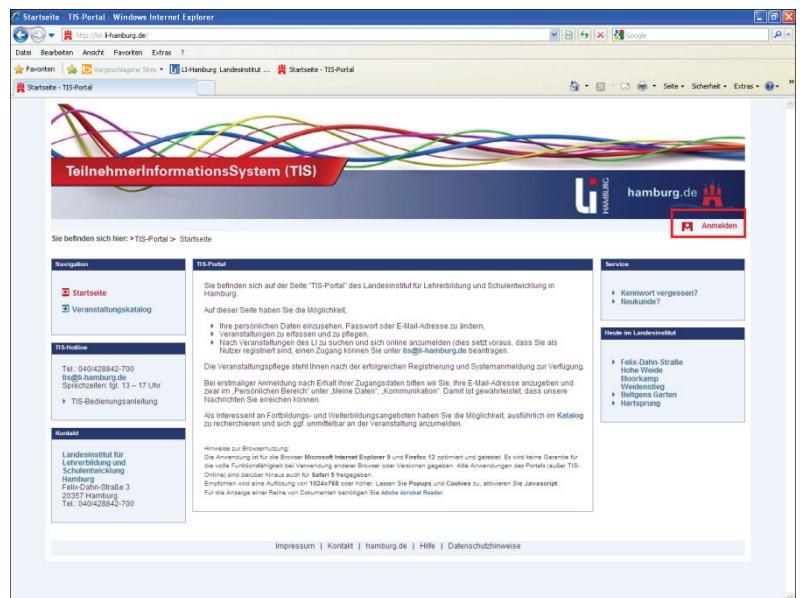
Startseite - TIS-Portal - Windows Internet Explorer

http://tis.li-hamburg.de/

Google

Datei Bearbeiten Ansicht Favoriten Extras ?

Favoriten Vorgeschlagene Sites LI-Hamburg Landesinstitut ... Startseite - TIS-Portal

Startseite - TIS-Portal

Seite Sicherheit Extras

TeilnehmerInformationsSystem (TIS)

LI HAMBURG

hamburg.de

Anmelden

Sie befinden sich hier: > TIS-Portal > Startseite

Navigation

Startseite

Veranstaltungskatalog

TIS-Hotline

Tel.: 040/428842-700
tis@li-hamburg.de
Sprechzeiten: tgl. 13 – 17 Uhr

TIS-Bedienungsanleitung

Kontakt

Landesinstitut für Lehrerbildung und Schulentwicklung Hamburg
Felix-Dahn-Straße 3
20357 Hamburg
Tel.: 040/428842-700

TIS-Portal

Sie befinden sich auf der Seite "TIS-Portal" des Landesinstitut für Lehrerbildung und Schulentwicklung in Hamburg.

Auf dieser Seite haben Sie die Möglichkeit,

Ihre persönlichen Daten einzusehen, Passwort oder E-Mail-Adresse zu ändern,
Veranstaltungen zu erfassen und zu pflegen,
Nach Veranstaltungen des LI zu suchen und sich online anzumelden (dies setzt voraus, dass Sie als Nutzer registriert sind, einen Zugang können Sie unter tis@li-hamburg.de beantragen.

Die Veranstaltungspflege steht Ihnen nach der erfolgreichen Registrierung und Systemanmeldung zur Verfügung.

Bei erstmaliger Anmeldung nach Erhalt Ihrer Zugangsdaten bitten wir Sie, Ihre E-Mail-Adresse anzugeben und zwar im „Persönlichen Bereich" unter „Meine Daten", „Kommunikation". Damit ist gewährleistet, dass unsere Nachrichten Sie erreichen können.

Als Interessent an Fortbildungs- und Weiterbildungsangeboten haben Sie die Möglichkeit, ausführlich im Katalog zu recherchieren und sich ggf. unmittelbar an der Veranstaltung anzumelden.

Hinweise zur Browsernutzung:
Die Anwendung ist für die Browser Microsoft Internet Explorer 9 und Firefox 12 optimiert und getestet. Es wird keine Garantie für die volle Funktionsfähigkeit bei Verwendung anderer Browser oder Versionen gegeben. Alle Anwendungen des Portals (außer TIS-Online) sind darüber hinaus auch für Safari 5 freigegeben.
Empfohlen wird eine Auflösung von 1024x768 oder höher. Lassen Sie Popups und Cookies zu, aktivieren Sie Javascript.
Für die Anzeige einer Reihe von Dokumenten benötigen Sie Adobe Acrobat Reader.

Service

Kennwort vergessen?
Neukunde?

Heute im Landesinstitut

Felix-Dahn-Straße
Hohe Weide
Moorkamp
Weidenstieg
Beltgens Garten
Hartsprung

Impressum | Kontakt | hamburg.de | Hilfe | Datenschutzhinweise